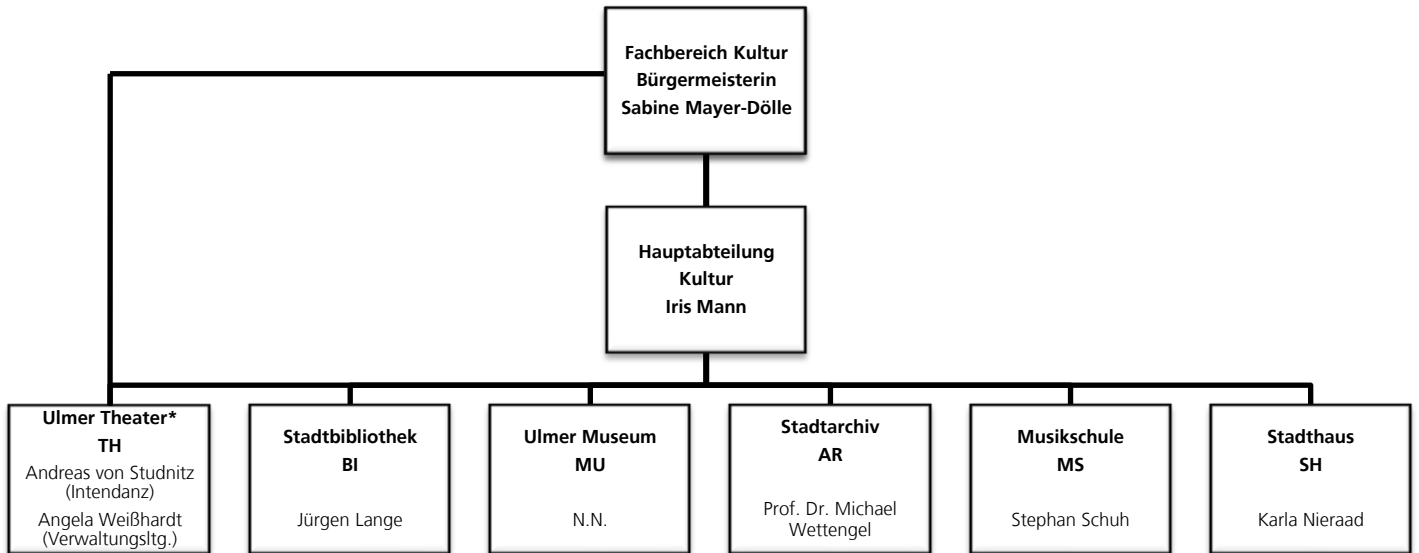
Fachbereich Kultur
Bürgermeisterin
Sabine Mayer-Dölle

Hauptabteilung
Kultur
Iris Mann

Ulmer Theater*
TH
Andreas von Studnitz (Intendanz)
Angela Weißhardt (Verwaltungsltg.)

Stadtbibliothek
BI
Jürgen Lange

Ulmer Museum
MU
N.N.

Stadtarchiv
AR
Prof. Dr. Michael Wettengel

Musikschule
MS
Stephan Schuh

Stadthaus
SH
Karla Nieraad